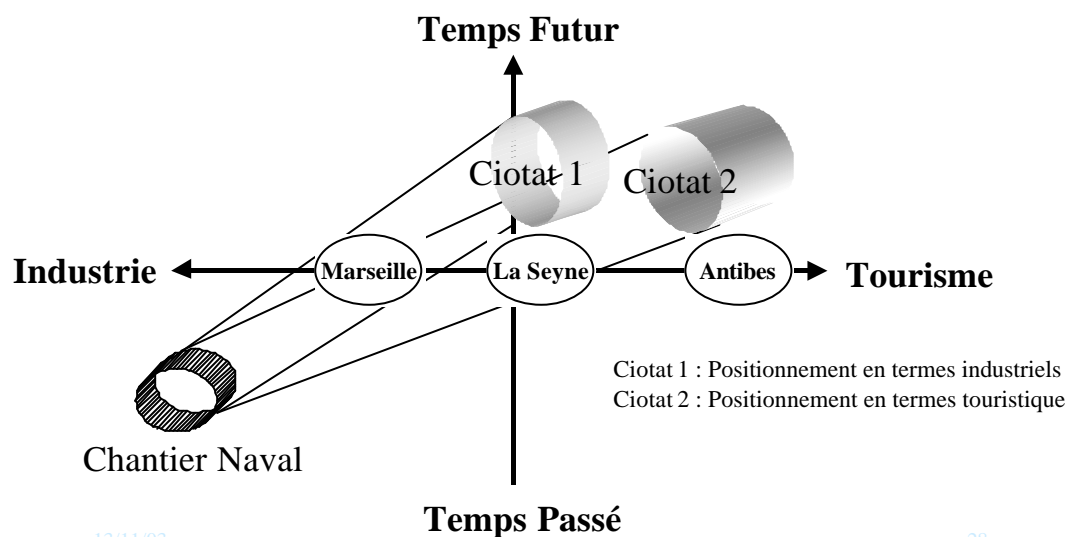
Temps Futur

Ciotat 1

Ciotat 2

Industrie

Marseille

La Seyne

Antibes

Tourisme

Ciotat 1 : Positionnement en termes industriels
Ciotat 2 : Positionnement en termes touristique

Chantier Naval

12/11/03

Temps Passé

20